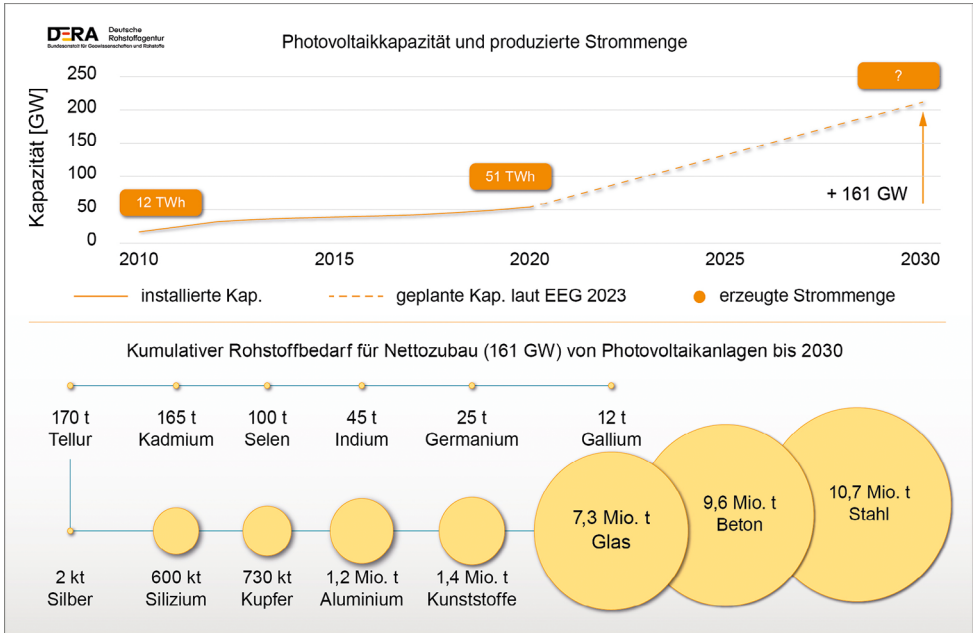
DERA Deutsche Rohstoffagentur
Bundesanstalt für Geowissenschaften und Rohstoffe

Photovoltaikkapazität und produzierte Strommenge

Kapazität [GW]

250
200
150
100
50
0

12 TWh
51 TWh
?
+ 161 GW

2010 2015 2020 2025 2030

installierte Kap.
geplante Kap. laut EEG 2023
erzeugte Strommenge

Kumulativer Rohstoffbedarf für Nettozubau (161 GW) von Photovoltaikanlagen bis 2030

170 t Tellur
165 t Kadmium
100 t Selen
45 t Indium
25 t Germanium
12 t Gallium

2 kt Silber
600 kt Silizium
730 kt Kupfer
1,2 Mio. t Aluminium
1,4 Mio. t Kunststoffe
7,3 Mio. t Glas
9,6 Mio. t Beton
10,7 Mio. t Stahl